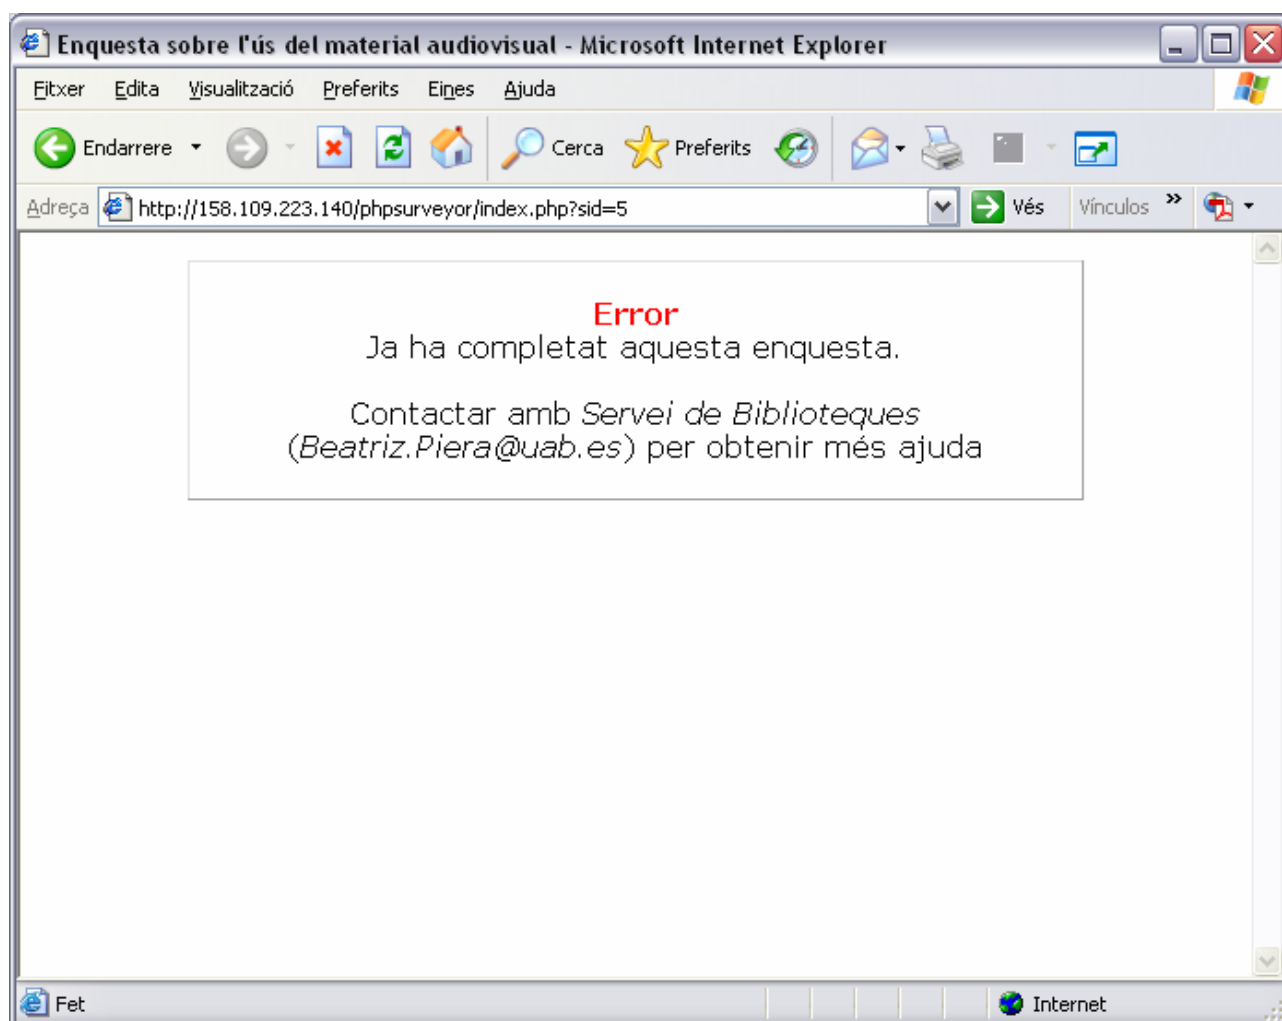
Enquesta sobre l'ús del material audiovisual - Microsoft Internet Explorer

Fitxer Edita Visualització Preferits Eines Ajuda

Endarrere Cerca Preferits

Adreça http://158.109.223.140/phpsurveyor/index.php?sid=5 Vés Vínculos »

Error
Ja ha completat aquesta enquesta.

Contactar amb *Servei de Biblioteques* (*Beatriz.Piera@uab.es*) per obtenir més ajuda

Fet Internet